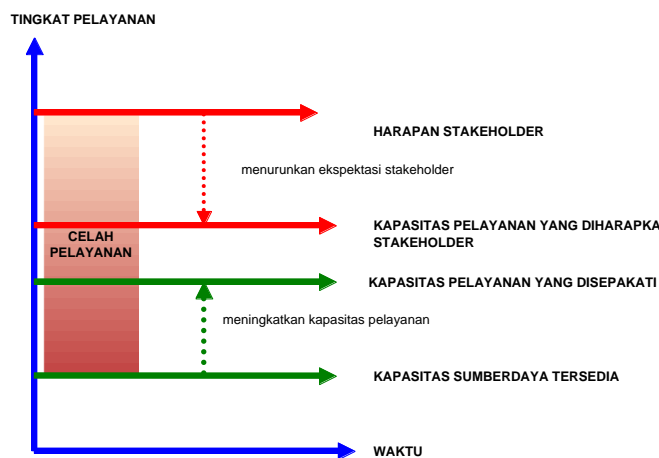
TINGKAT PELAYANAN

HARAPAN STAKEHOLDER

menurunkan ekspektasi stakeholder

CELAH PELAYANAN

KAPASITAS PELAYANAN YANG DIHARAPKA STAKEHOLDER

KAPASITAS PELAYANAN YANG DISEPAKATI

meningkatkan kapasitas pelayanan

KAPASITAS SUMBERDAYA TERSEDIA

WAKTU